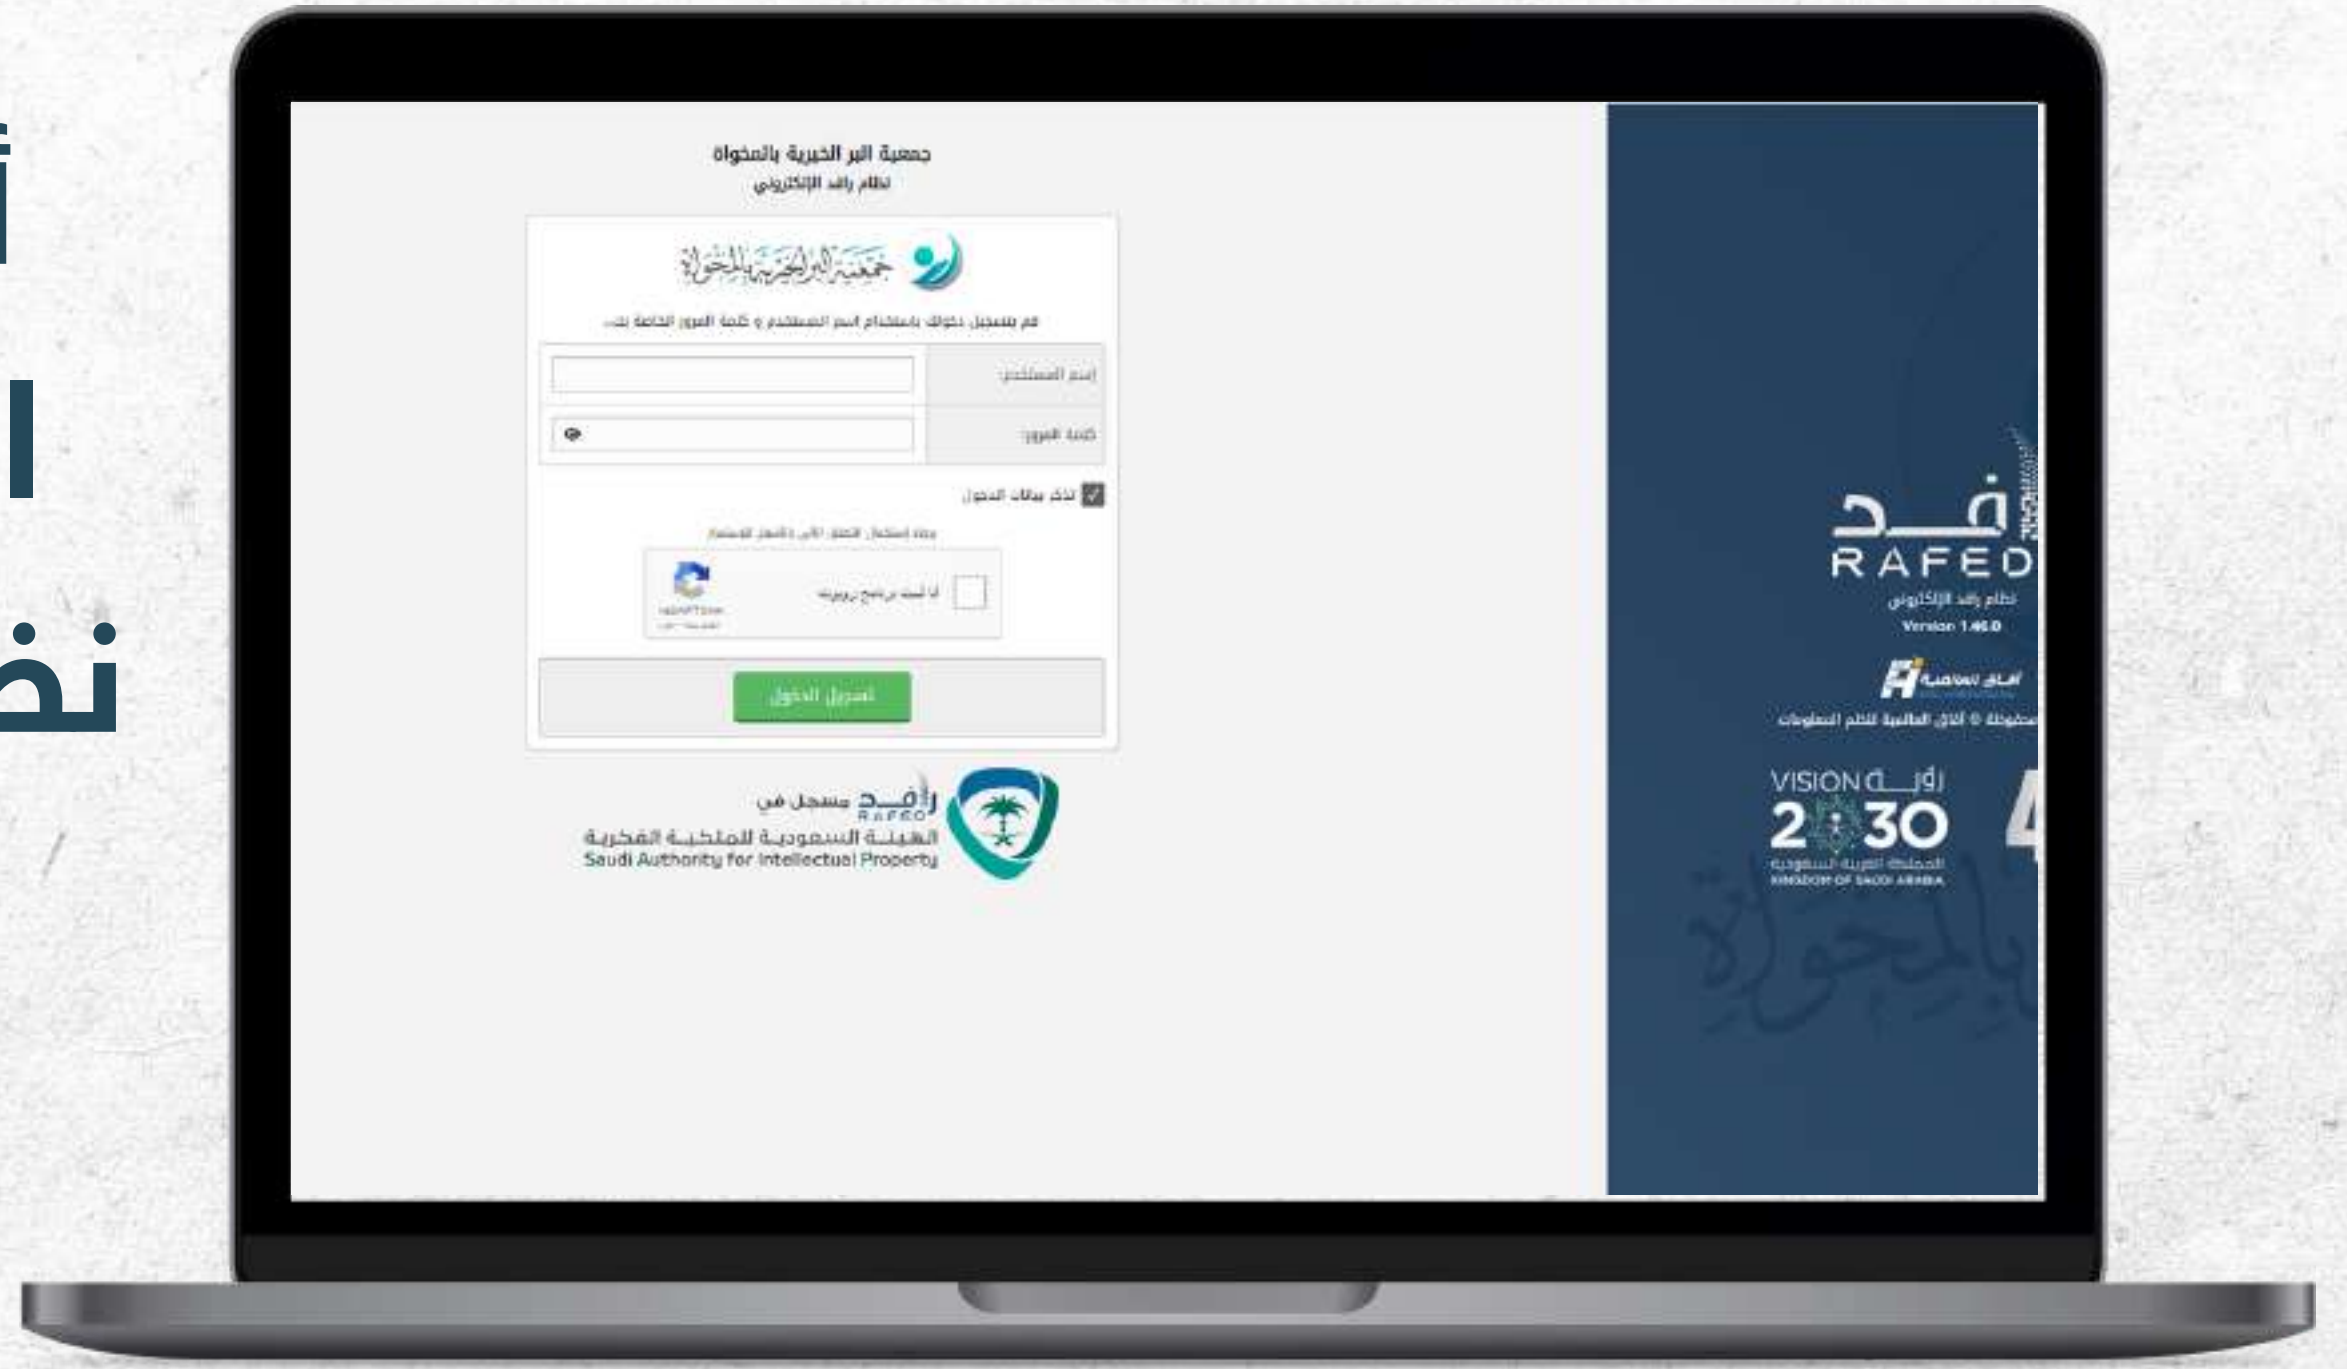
أ
ا
نظ

جمعية البر الخيرية بالمخواة
نظام رافد الإلكتروني

جمعية البر الخيرية بالمخواة

قم بتسجيل دخولك باستخدام اسم المستخدم و كلمة المرور الخاصة بك..

إسم المستخدم:
كلمة المرور:

تذكر بيانات الدخول

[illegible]

أنا لست برنامج روبوت
reCAPTCHA

تسجيل الدخول

رافد مسجل في
الهيئة السعودية للملكية الفكرية
Saudi Authority for Intellectual Property

رافد
RAFED
نظام رافد الإلكتروني
Version 1.46.0
آفاق للبرمجية
محفوظة © آفاق العالمية لنظم المعلومات

VISION رؤية
2030
المملكة العربية السعودية
KINGDOM OF SAUDI ARABIA

بالمخواة